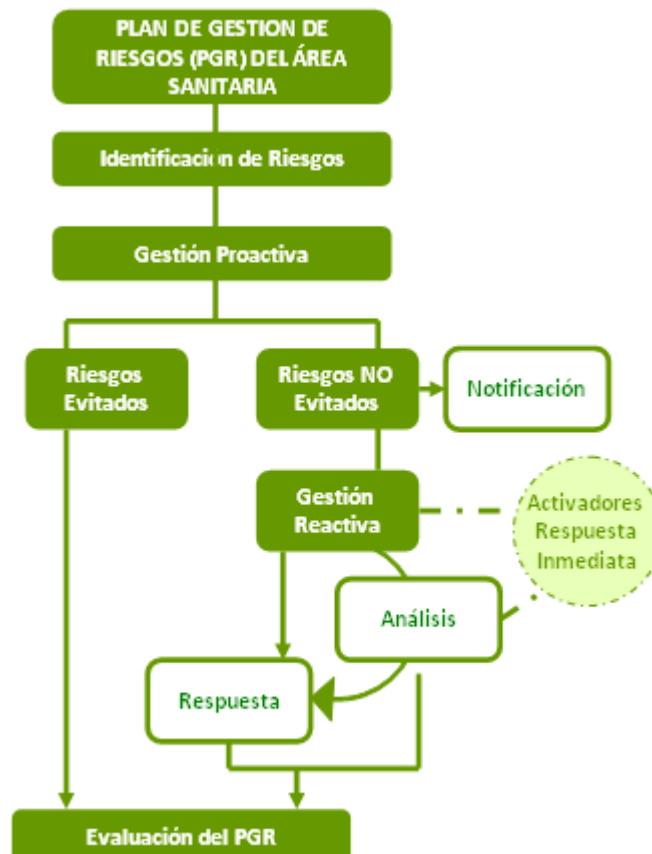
PLAN DE GESTION DE RIESGOS (PGR) DEL ÁREA SANITARIA

Identificacion de Riesgos

Gestión Proactiva

Riesgos Evitados

Riesgos NO Evitados

Notificación

Gestión Reactiva

Activadores Respuesta Inmediata

Análisis

Respuesta

Evaluación del PGR